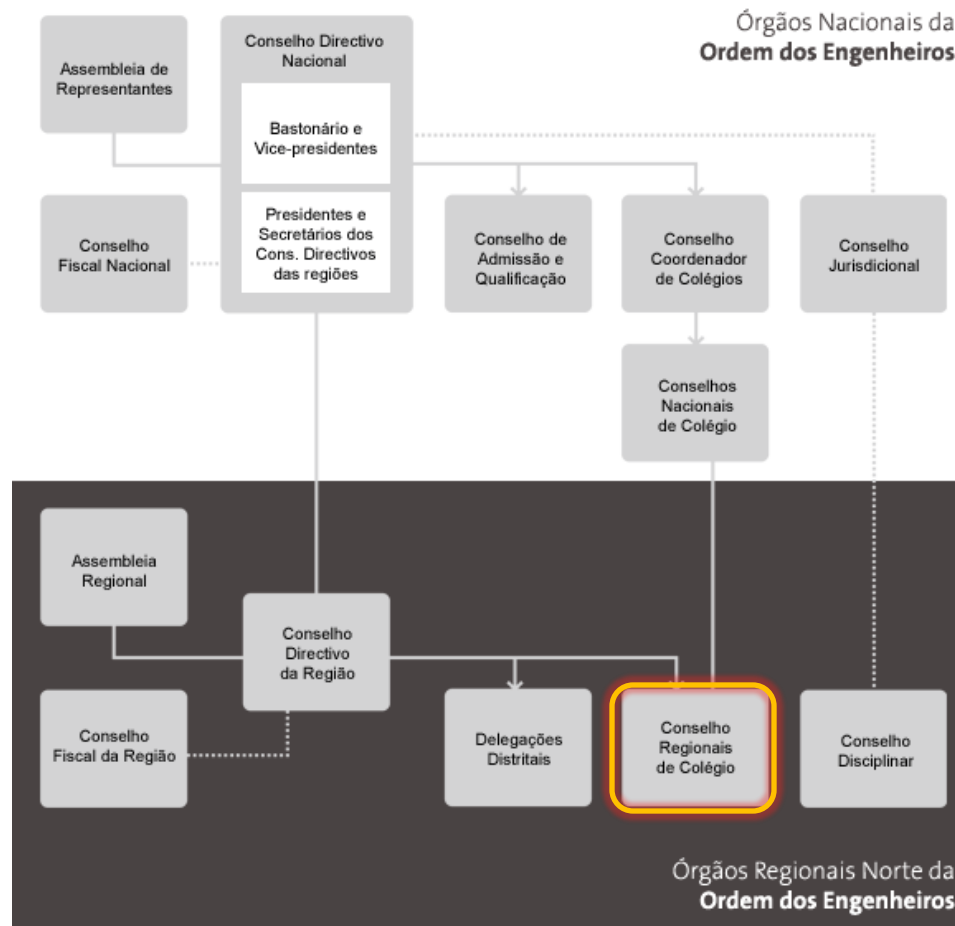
Órgãos Nacionais da
**Ordem dos Engenheiros**

Assembleia de Representantes

Conselho Directivo Nacional

Bastonário e Vice-presidentes

Presidentes e Secretários dos Cons. Directivos das regiões

Conselho Fiscal Nacional

Conselho de Admissão e Qualificação

Conselho Coordenador de Colégios

Conselho Jurisdicional

Conselhos Nacionais de Colégio

Assembleia Regional

Conselho Directivo da Região

Conselho Fiscal da Região

Delegações Distritais

Conselho Regionais de Colégio

Conselho Disciplinar

Órgãos Regionais Norte da
**Ordem dos Engenheiros**